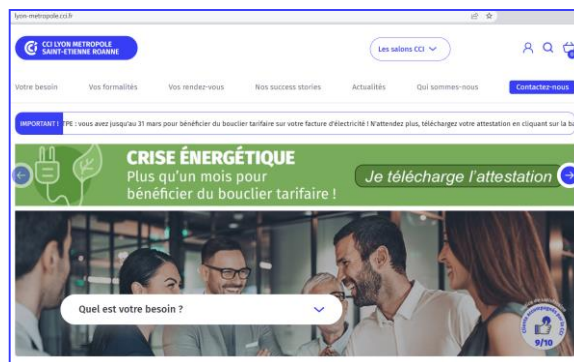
lyon-metropole.cci.fr

CCI LYON METROPOLE SAINT-ETIENNE ROANNE

Les salons CCI

Votre besoin
Vos formalités
Vos rendez-vous
Nos success stories
Actualités
Qui sommes-nous
Contactez-nous

IMPORTANT ! TPE : vous avez jusqu'au 31 mars pour bénéficier du bouclier tarifaire sur votre facture d'électricité ! N'attendez plus, téléchargez votre attestation en cliquant sur la bu

CRISE ÉNERGÉTIQUE
Plus qu'un mois pour bénéficier du bouclier tarifaire !

Je télécharge l'attestation

Quel est votre besoin ?

9/10